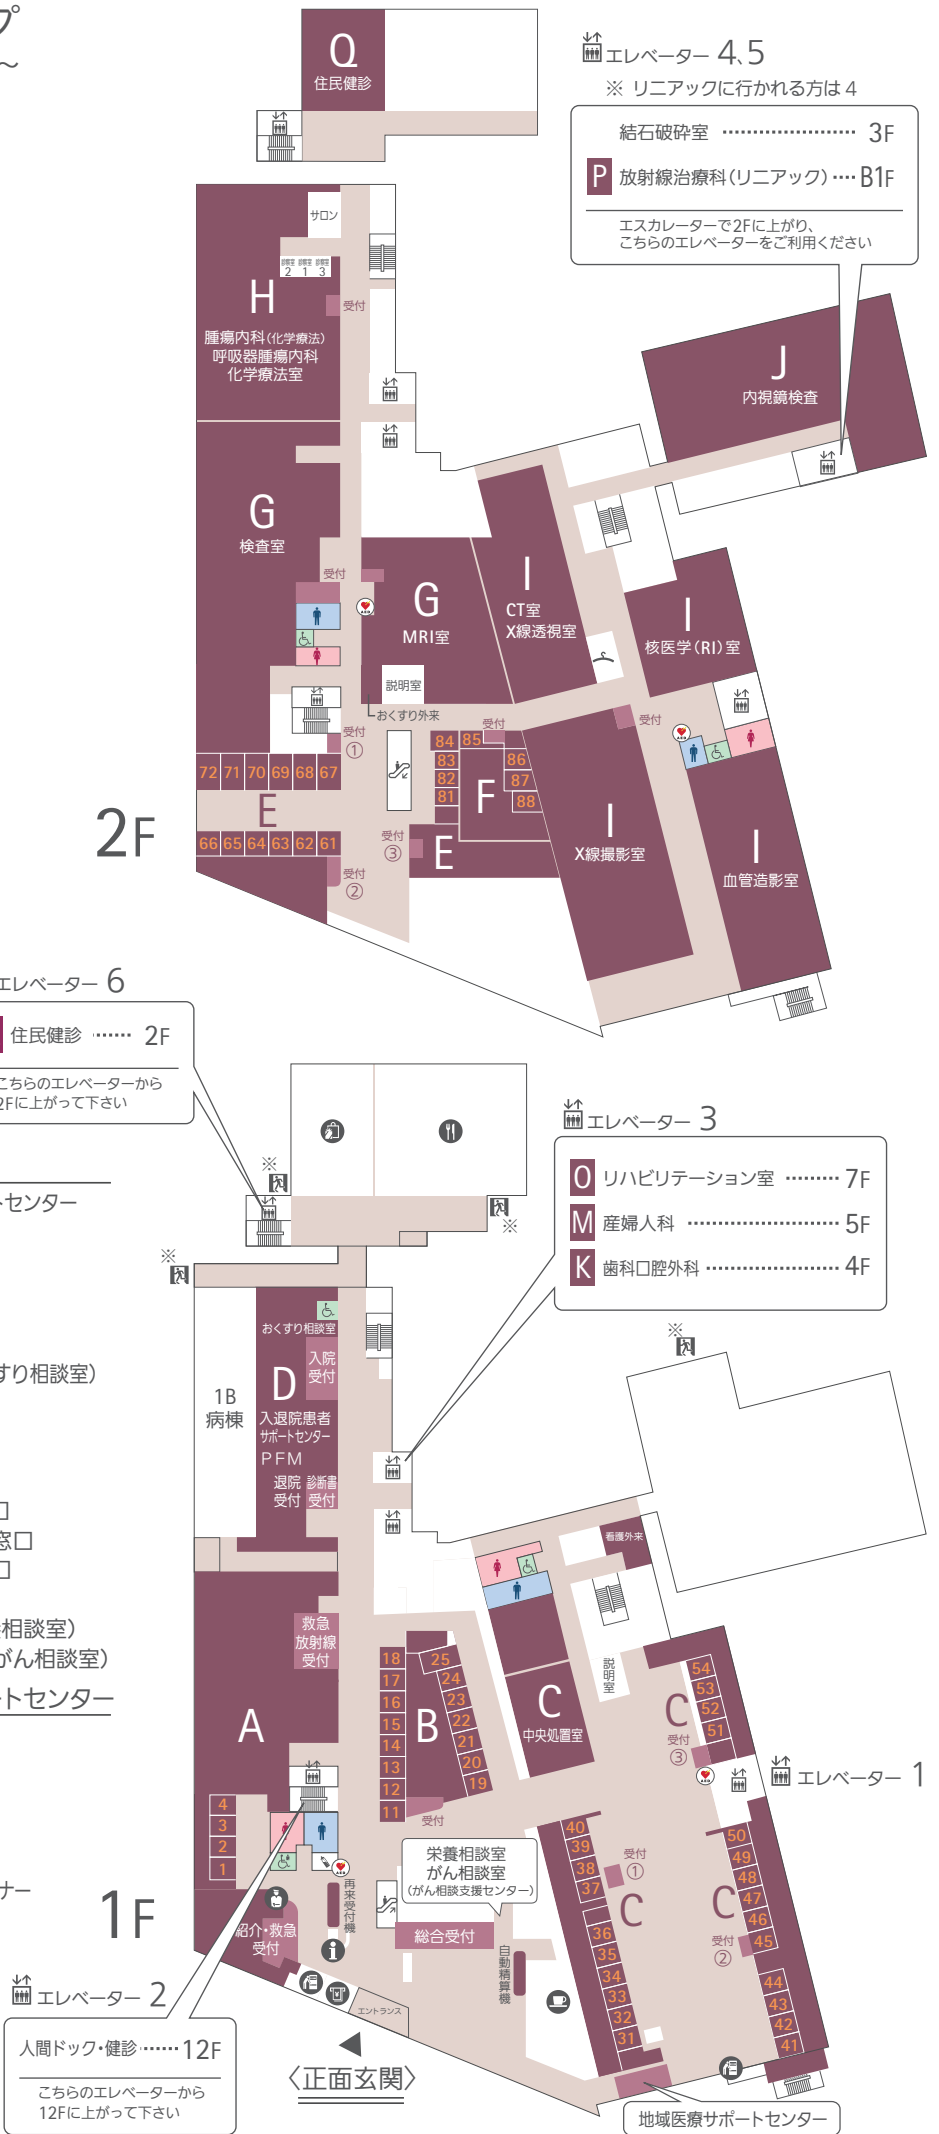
プ
～

Q
住民健診

エレベーター 4,5
※ リニアックに行かれる方は 4
結石破砕室 ･･････････････････ 3F
P 放射線治療科（リニアック）････ B1F
エスカレーターで2Fに上がり、
こちらのエレベーターをご利用ください

サロン
2 1 3
受付
H
腫瘍内科（化学療法）
呼吸器腫瘍内科
化学療法室

J
内視鏡検査

G
検査室
受付
G
MRI室
I
CT室
X線透視室
I
核医学（RI）室
説明室
おくすり外来
受付
受付 ①
84 85
83 86
82 87
81 88
F
72 71 70 69 68 67
E
66 65 64 63 62 61
受付 ③
E
受付 ②
I
X線撮影室
I
血管造影室

2F

エレベーター 6
住民健診 ･･････ 2F
こちらのエレベーターから
2Fに上がって下さい

センター

エレベーター 3
O リハビリテーション室 ･･････ 7F
M 産婦人科 ･････････････････ 5F
K 歯科口腔外科 ･････････････ 4F

すり相談室）

おくすり相談室
入院受付
1B
病棟
D
入退院患者
サポートセンター
PFM
退院受付 診断書受付

口
窓口
口
相談室）
がん相談室）
トセンター

看護外来
救急
放射線
受付
18 25
17 24
16 23
15 22
14 21
13 20
12 19
11
B
C
中央処置室
説明室
54
53
52
51
C
受付 ③
エレベーター 1
A
4
3
2
1
受付
40
39
38
37
受付 ①
C
50
49
48
47
46
45
C
受付 ②
36
35
34
33
32
31
44
43
42
41
栄養相談室
がん相談室
（がん相談支援センター）
総合受付
再来受付機
自動精算機
紹介・救急受付
ナー
1F
エントランス
エレベーター 2
人間ドック・健診 ･･････ 12F
こちらのエレベーターから
12Fに上がって下さい
〈正面玄関〉
地域医療サポートセンター